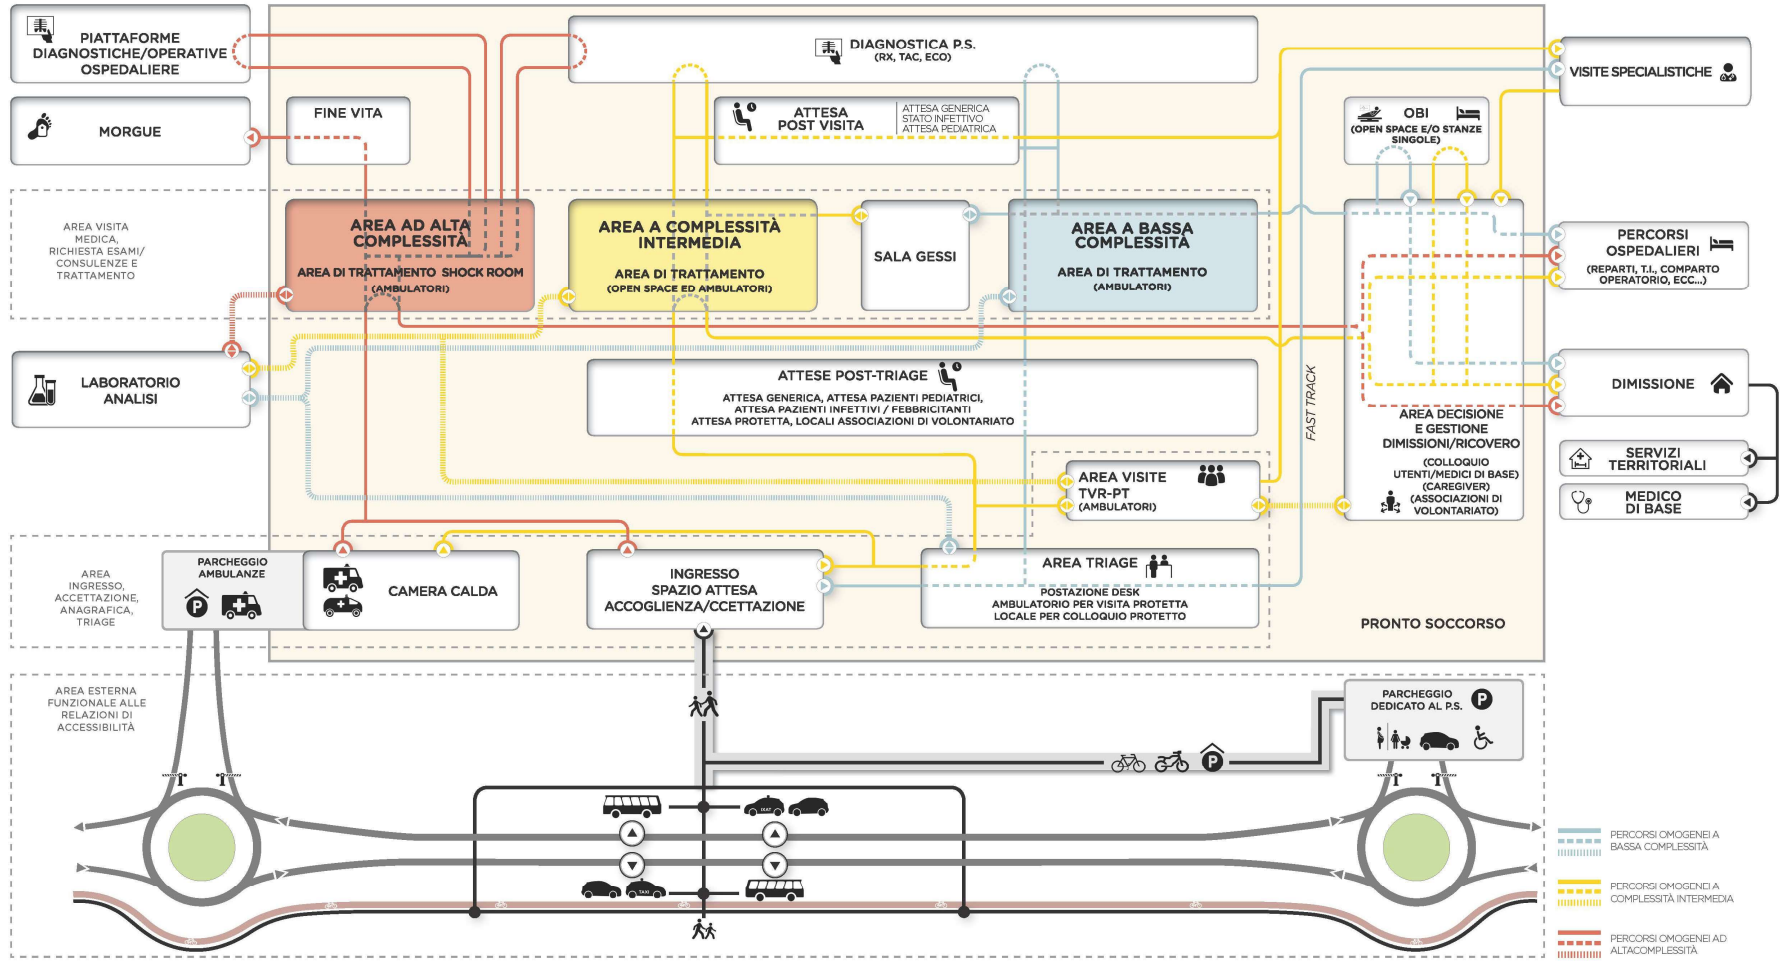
PIATTAFORME DIAGNOSTICHE/OPERATIVE OSPEDALIERE

MORGUE

FINE VITA

DIAGNOSTICA P.S.
(RX, TAC, ECO)

ATTESA POST VISITA
ATTESA GENERICA
STATO INFETTIVO
ATTESA PEDIATRICA

VISITE SPECIALISTICHE

OBI
(OPEN SPACE E/O STANZE SINGOLE)

AREA VISITA MEDICA, RICHIESTA ESAMI/ CONSULENZE E TRATTAMENTO

AREA AD ALTA COMPLESSITÀ
AREA DI TRATTAMENTO SHOCK ROOM
(AMBULATORI)

AREA A COMPLESSITÀ INTERMEDIA
AREA DI TRATTAMENTO
(OPEN SPACE ED AMBULATORI)

SALA GESSI

AREA A BASSA COMPLESSITÀ
AREA DI TRATTAMENTO
(AMBULATORI)

PERCORSI OSPEDALIERI
(REPARTI, T.I., COMPARTO OPERATORIO, ECC...)

LABORATORIO ANALISI

ATTESE POST-TRIAGE
ATTESA GENERICA, ATTESA PAZIENTI PEDIATRICI,
ATTESA PAZIENTI INFETTIVI / FEBBRICITANTI
ATTESA PROTETTA, LOCALI ASSOCIAZIONI DI VOLONTARIATO

FAST TRACK

DIMISSIONE

AREA DECISIONE E GESTIONE DIMISSIONI/RICOVERO
(COLLOQUIO UTENTI/MEDICI DI BASE)
(CAREGIVER)
(ASSOCIAZIONI DI VOLONTARIATO)

SERVIZI TERRITORIALI

MEDICO DI BASE

AREA VISITE TVR-PT
(AMBULATORI)

AREA INGRESSO, ACCETTAZIONE, ANAGRAFICA, TRIAGE

PARCHEGGIO AMBULANZE

CAMERA CALDA

INGRESSO
SPAZIO ATTESA
ACCOGLIENZA/CCETTAZIONE

AREA TRIAGE
POSTAZIONE DESK
AMBULATORIO PER VISITA PROTETTA
LOCALE PER COLLOQUIO PROTETTO

PRONTO SOCCORSO

AREA ESTERNA FUNZIONALE ALLE RELAZIONI DI ACCESSIBILITÀ

PARCHEGGIO DEDICATO AL P.S.

PERCORSI OMOGENEI A BASSA COMPLESSITÀ

PERCORSI OMOGENEI A COMPLESSITÀ INTERMEDIA

PERCORSI OMOGENEI AD ALTACOMPLESSITÀ